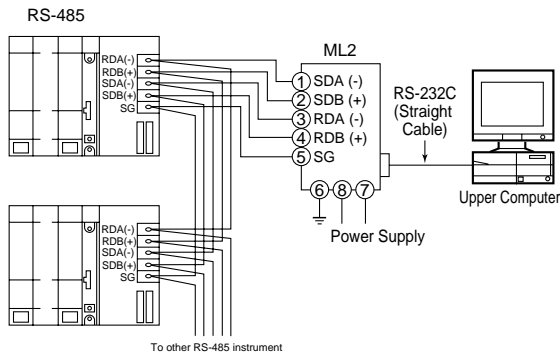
RS-485

RDA(-)
RDB(+)
SDA(-)
SDB(+)
SG

ML2

① SDA (-)
② SDB (+)
③ RDA (-)
④ RDB (+)
⑤ SG

RS-232C (Straight Cable)

Upper Computer

⑥ ⑧ ⑦

Power Supply

RDA(-)
RDB(+)
SDA(-)
SDB(+)
SG

To other RS-485 instrument